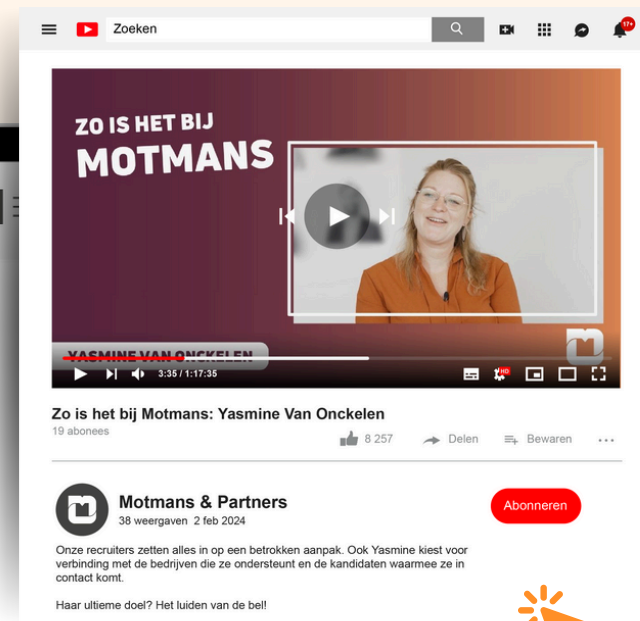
Zoeken

17+

ZO IS HET BIJ
MOTMANS

YASMINE VAN ONCKELEN

3:35 / 1:17:35

HD

Zo is het bij Motmans: Yasmine Van Onckelen
19 abonees

8 257 Delen Bewaren

Motmans & Partners
38 weergaven 2 feb 2024

Abonneren

Onze recruiters zetten alles in op een betrokken aanpak. Ook Yasmine kiest voor verbinding met de bedrijven die ze ondersteunt en de kandidaten waarmee ze in contact komt.

Haar ultieme doel? Het luiden van de bel!